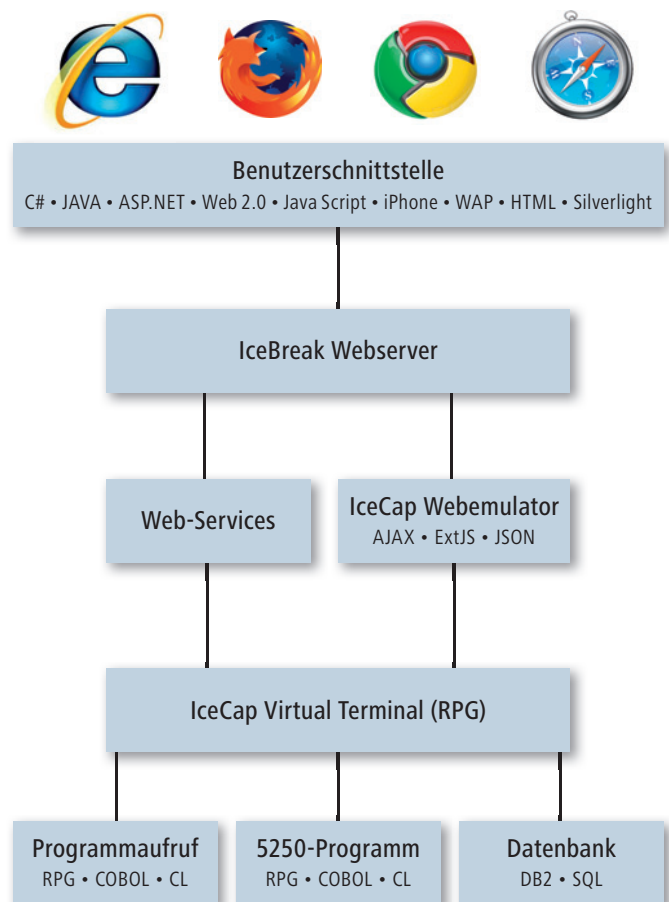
Benutzerschnittstelle
C# • JAVA • ASP.NET • Web 2.0 • Java Script • iPhone • WAP • HTML • Silverlight

IceBreak Webserver

Web-Services

IceCap Webemulator
AJAX • ExtJS • JSON

IceCap Virtual Terminal (RPG)

Programmaufruf
RPG • COBOL • CL

5250-Programm
RPG • COBOL • CL

Datenbank
DB2 • SQL